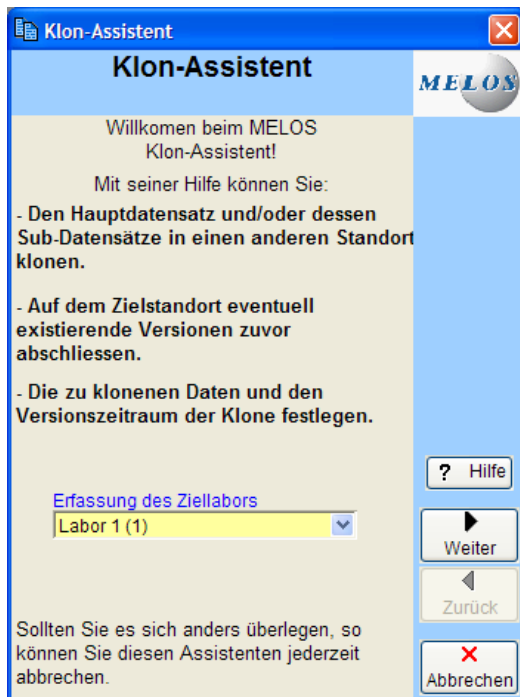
Klon-Assistent

Klon-Assistent

MELOS

Willkomen beim MELOS Klon-Assistent!

Mit seiner Hilfe können Sie:

- Den Hauptdatensatz und/oder dessen Sub-Datensätze in einen anderen Standort klonen.

- Auf dem Zielstandort eventuell existierende Versionen zuvor abschliessen.

- Die zu klonenen Daten und den Versionszeitraum der Klone festlegen.

Erfassung des Ziellabors

Labor 1 (1)

Sollten Sie es sich anders überlegen, so können Sie diesen Assistenten jederzeit abbrechen.

? Hilfe

Weiter

Zurück

Abbrechen